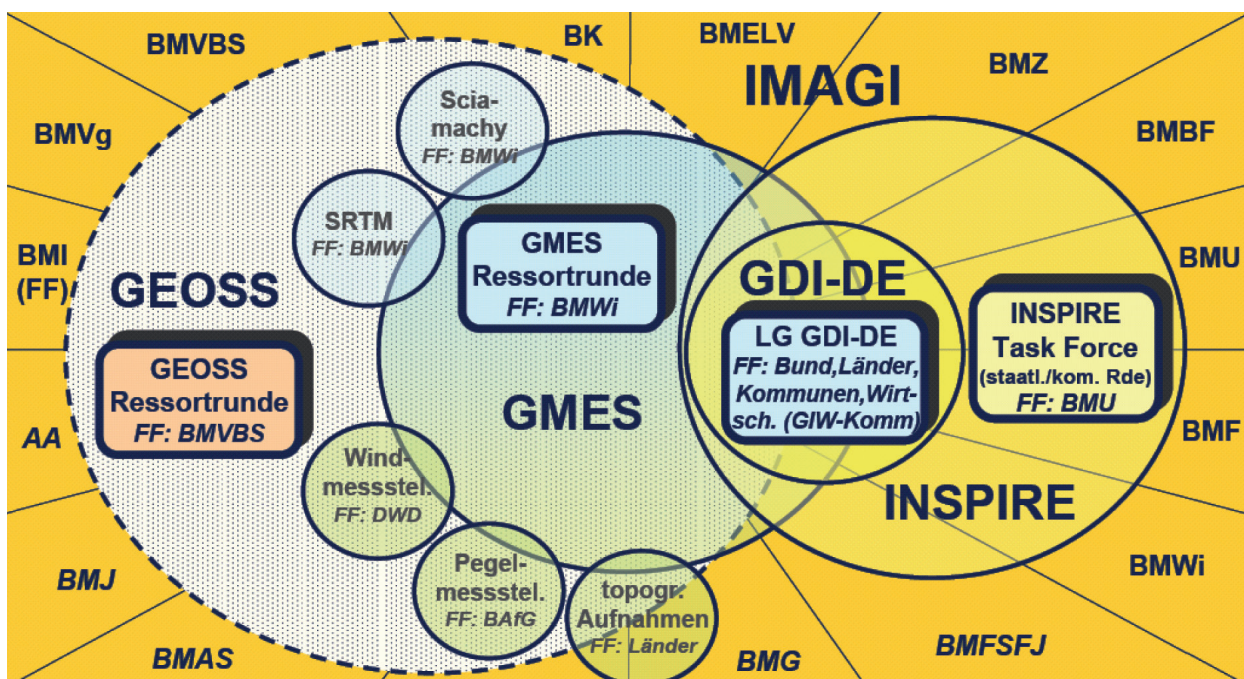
BMVBS
BK
BMELV
IMAGI
BMZ
BMVg
BMBF
BMI (FF)
BMU
GEOSS
AA
BMF
BMJ
BMWi
BMAS
BMG
BMFSFJ

Sciamachy
FF: BMWi

SRTM
FF: BMWi

GMES Ressortrunde
FF: BMWi

GEOSS Ressortrunde
FF: BMVBS

GMES

GDI-DE

LG GDI-DE
FF: Bund,Länder, Kommunen,Wirtsch. (GIW-Komm)

INSPIRE Task Force
(staatl./kom. Rde)
FF: BMU

INSPIRE

Windmessstel.
FF: DWD

Pegelmessstel.
FF: BAfG

topogr. Aufnahmen
FF: Länder